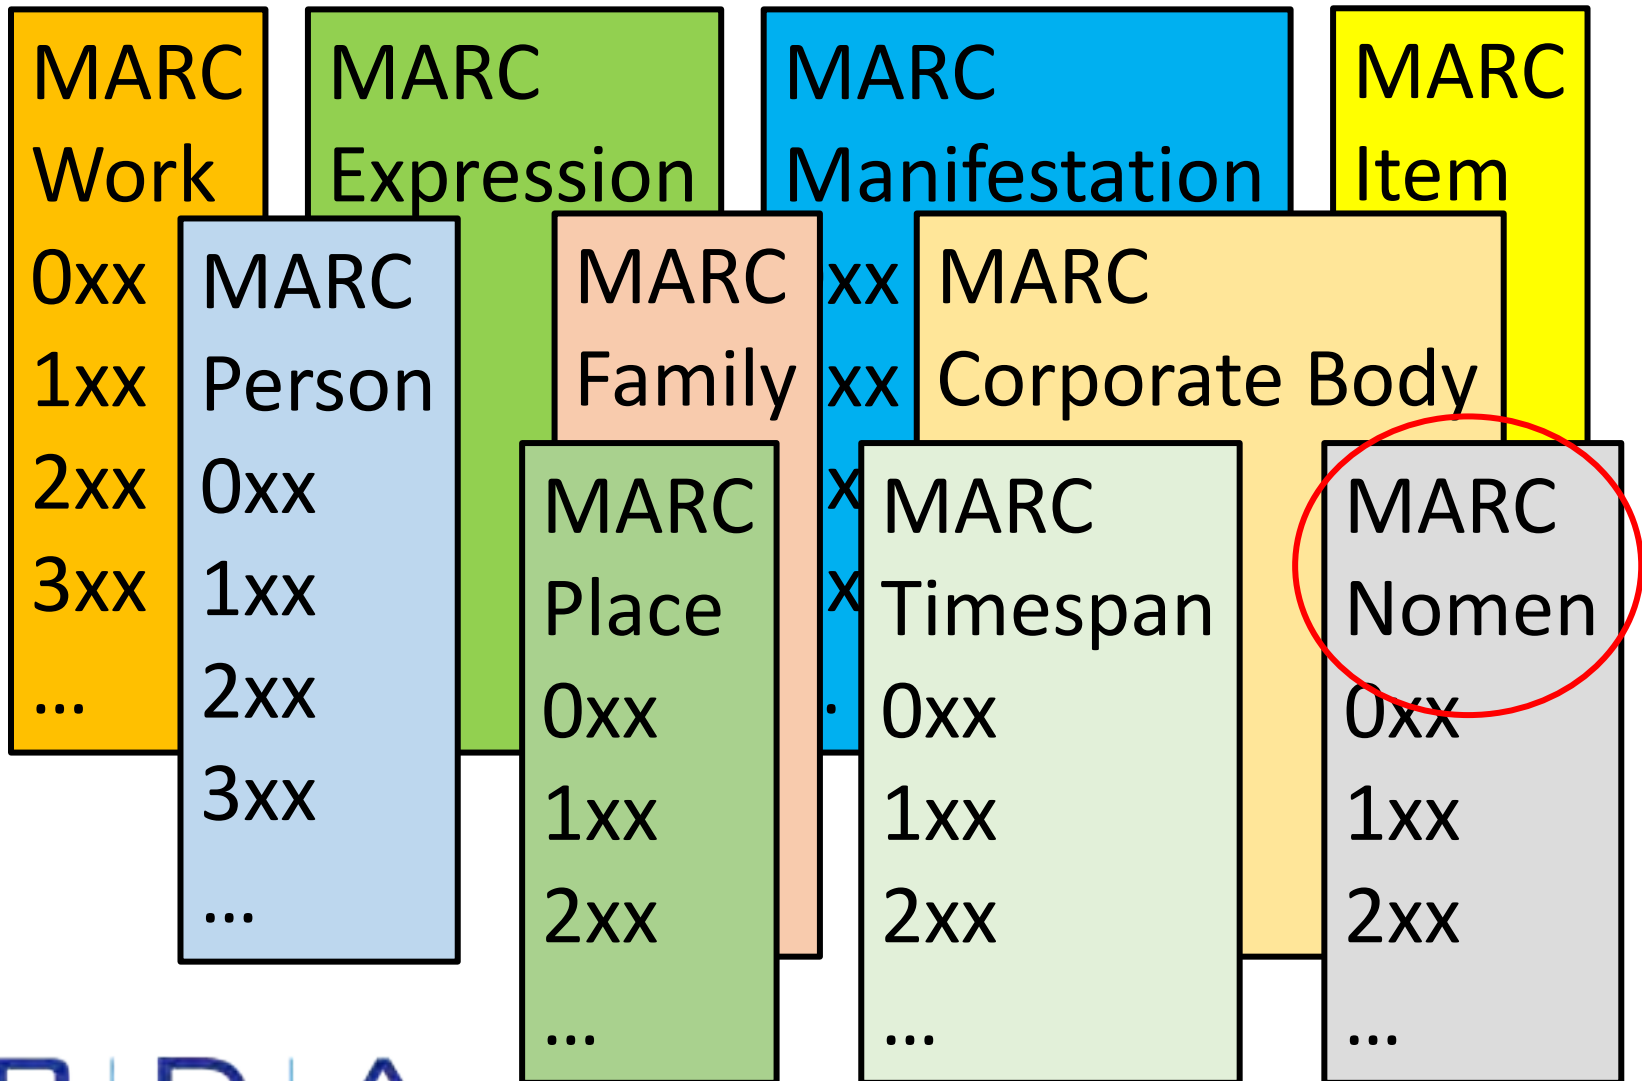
MARC Work
0xx
1xx
2xx
3xx
...

MARC Expression

MARC Manifestation
xx
xx
x
x
.

MARC Item

MARC Person
0xx
1xx
2xx
3xx
...

MARC Family

MARC Corporate Body

MARC Place
0xx
1xx
2xx
...

MARC Timespan
0xx
1xx
2xx
...

MARC Nomen
0xx
1xx
2xx
...

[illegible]